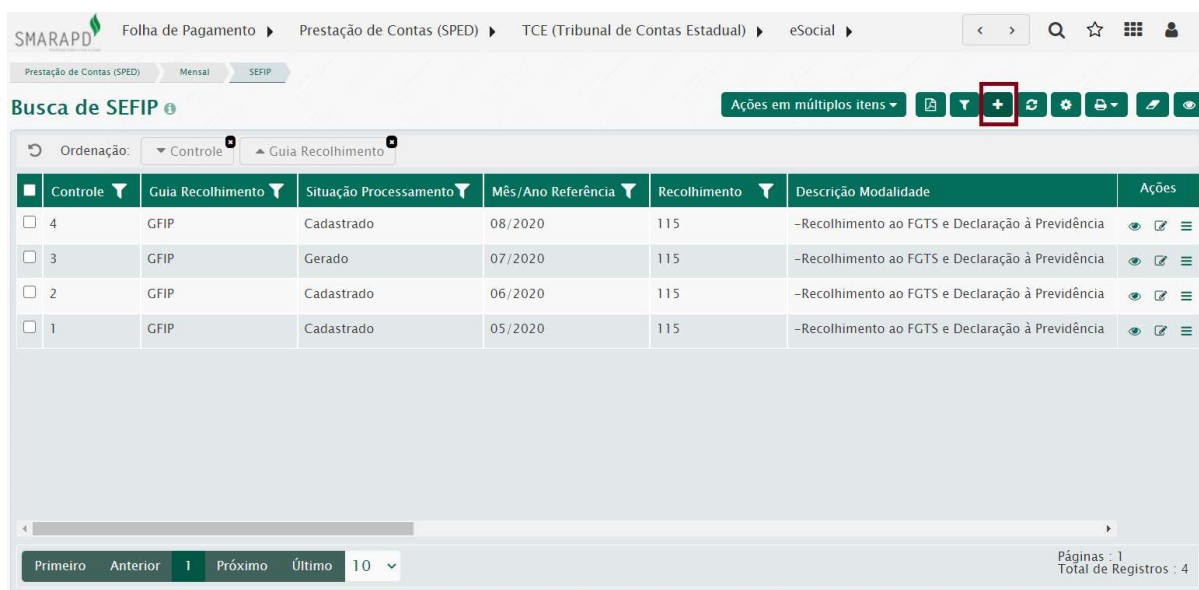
SMARAPD Folha de Pagamento ▸ Prestação de Contas (SPED) ▸ TCE (Tribunal de Contas Estadual) ▸ eSocial ▸

Prestação de Contas (SPED) Mensal SEFIP

Busca de SEFIP

Ações em múltiplos itens ▾

Ordenação: ▾ Controle ▴ Guia Recolhimento

| Controle | Guia Recolhimento | Situação Processamento | Mês/Ano Referência | Recolhimento | Descrição Modalidade | Ações |
|---|---|---|---|---|---|---|
| 4 | GFIP | Cadastrado | 08/2020 | 115 | -Recolhimento ao FGTS e Declaração à Previdência | |
| 3 | GFIP | Gerado | 07/2020 | 115 | -Recolhimento ao FGTS e Declaração à Previdência | |
| 2 | GFIP | Cadastrado | 06/2020 | 115 | -Recolhimento ao FGTS e Declaração à Previdência | |
| 1 | GFIP | Cadastrado | 05/2020 | 115 | -Recolhimento ao FGTS e Declaração à Previdência | |

Primeiro Anterior 1 Próximo Último 10

Páginas : 1
Total de Registros : 4